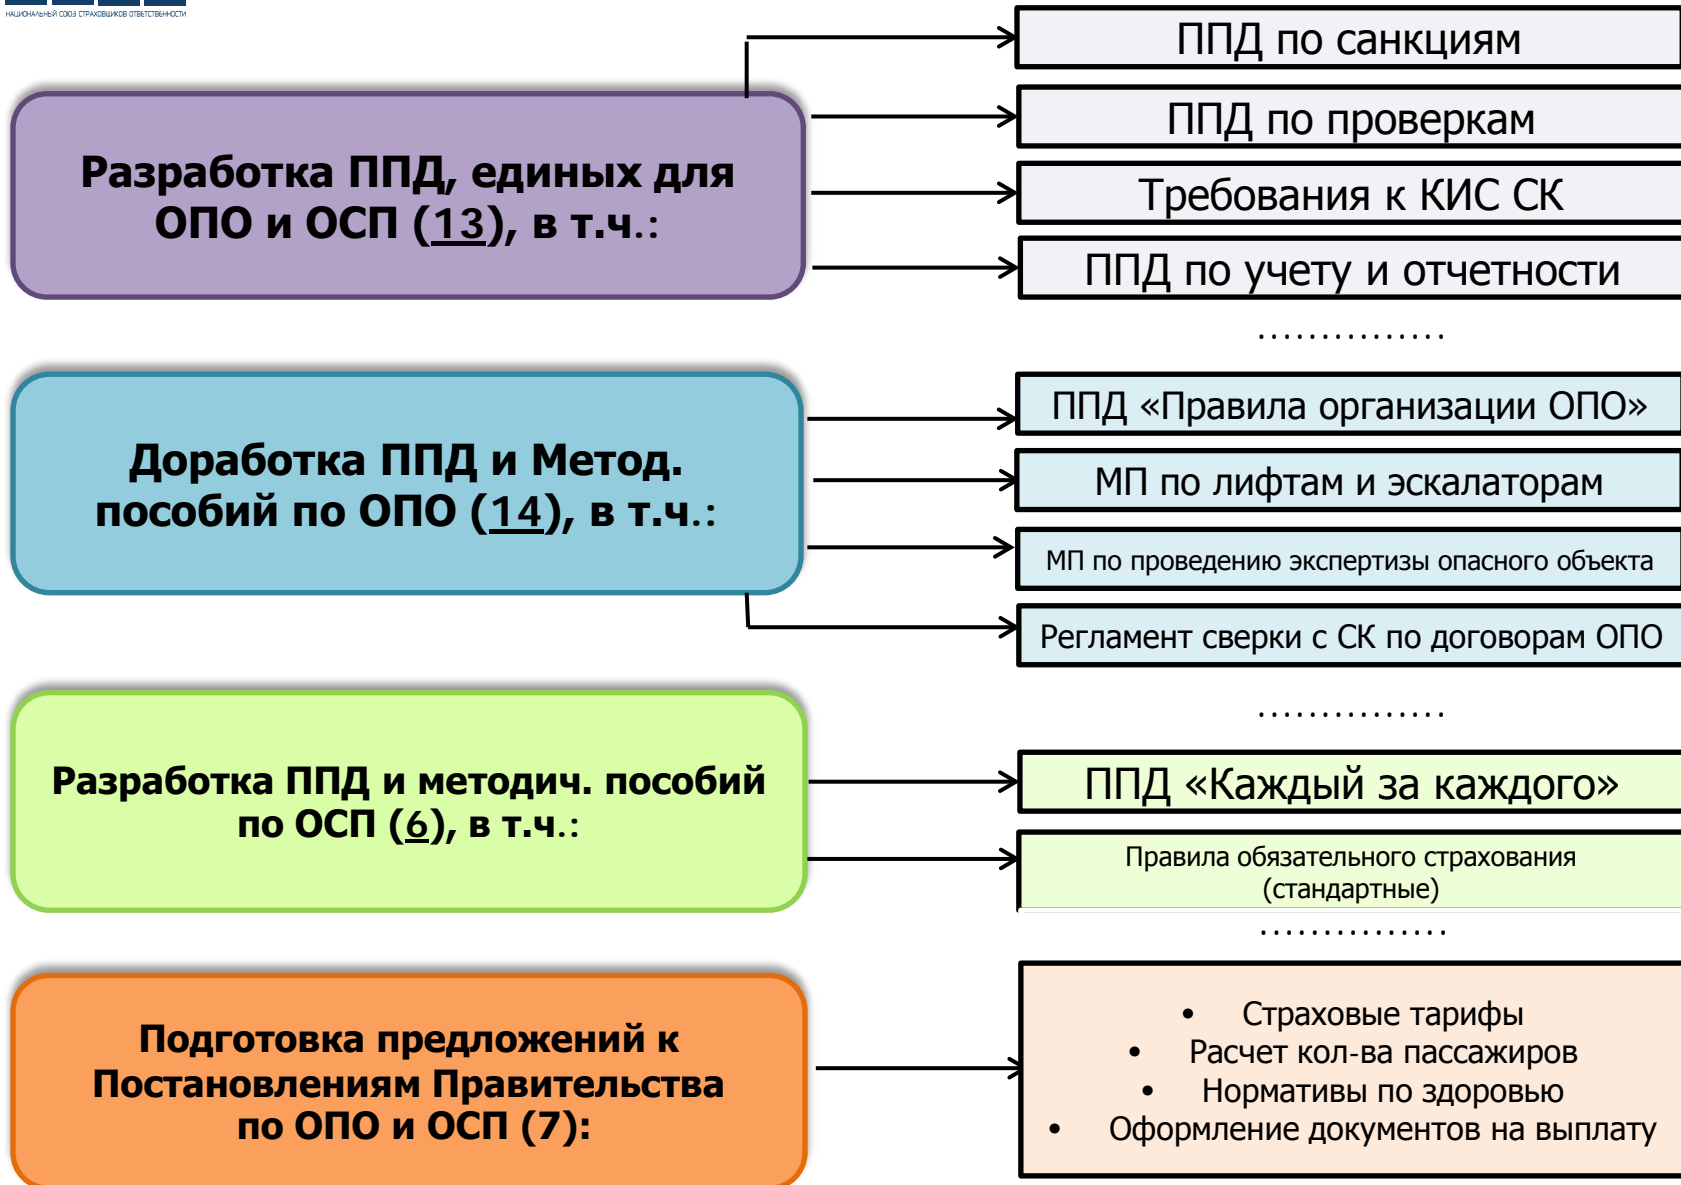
НАЦИОНАЛЬНЫЙ СОЮЗ СТРАХОВЩИКОВ ОТВЕТСТВЕННОСТИ

Разработка ППД, единых для ОПО и ОСП (13), в т.ч.:

ППД по санкциям

ППД по проверкам

Требования к КИС СК

ППД по учету и отчетности

...............

Доработка ППД и Метод. пособий по ОПО (14), в т.ч.:

ППД «Правила организации ОПО»

МП по лифтам и эскалаторам

МП по проведению экспертизы опасного объекта

Регламент сверки с СК по договорам ОПО

...............

Разработка ППД и методич. пособий по ОСП (6), в т.ч.:

ППД «Каждый за каждого»

Правила обязательного страхования (стандартные)

...............

Подготовка предложений к Постановлениям Правительства по ОПО и ОСП (7):

• Страховые тарифы
• Расчет кол-ва пассажиров
• Нормативы по здоровью
• Оформление документов на выплату